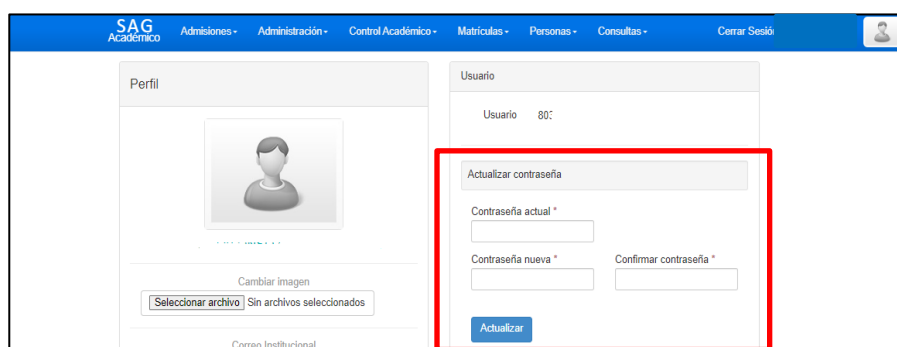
SAG
Académico

Admisiones ▾ Administración ▾ Control Académico ▾ Matrículas ▾ Personas ▾ Consultas ▾ Cerrar Sesión

Perfil

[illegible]

Cambiar imagen

Seleccionar archivo Sin archivos seleccionados

Correo Institucional

Usuario

Usuario 80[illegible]

Actualizar contraseña

Contraseña actual *

Contraseña nueva *

Confirmar contraseña *

Actualizar